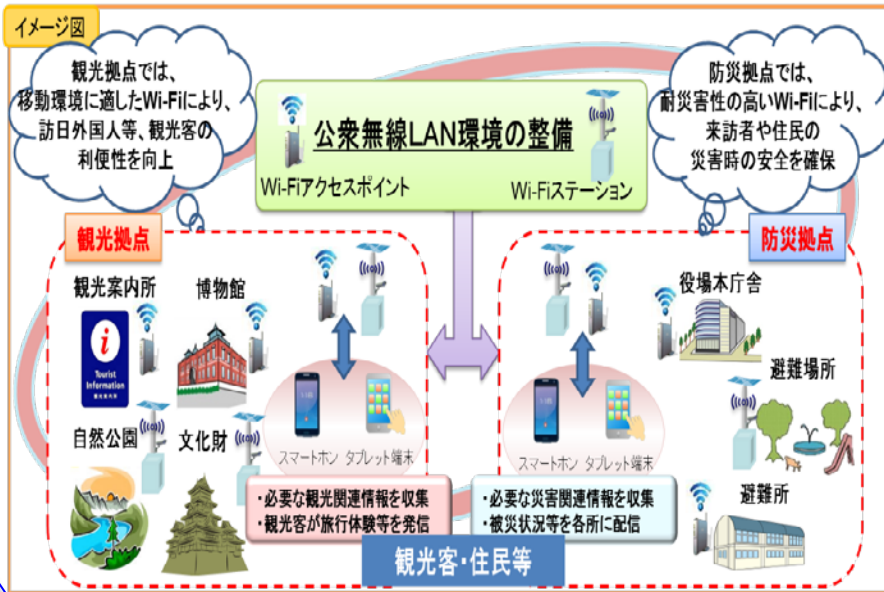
イメージ図

観光拠点では、移動環境に適したWi-Fiにより、訪日外国人等、観光客の利便性を向上

公衆無線LAN環境の整備

Wi-Fiアクセスポイント

Wi-Fiステーション

防災拠点では、耐災害性の高いWi-Fiにより、来訪者や住民の災害時の安全を確保

観光拠点

観光案内所

Tourist Information

博物館

自然公園

文化財

スマートホン　タブレット端末

・必要な観光関連情報を収集
・観光客が旅行体験等を発信

防災拠点

役場本庁舎

避難場所

避難所

スマートホン　タブレット端末

・必要な災害関連情報を収集
・被災状況等を各所に配信

観光客・住民等